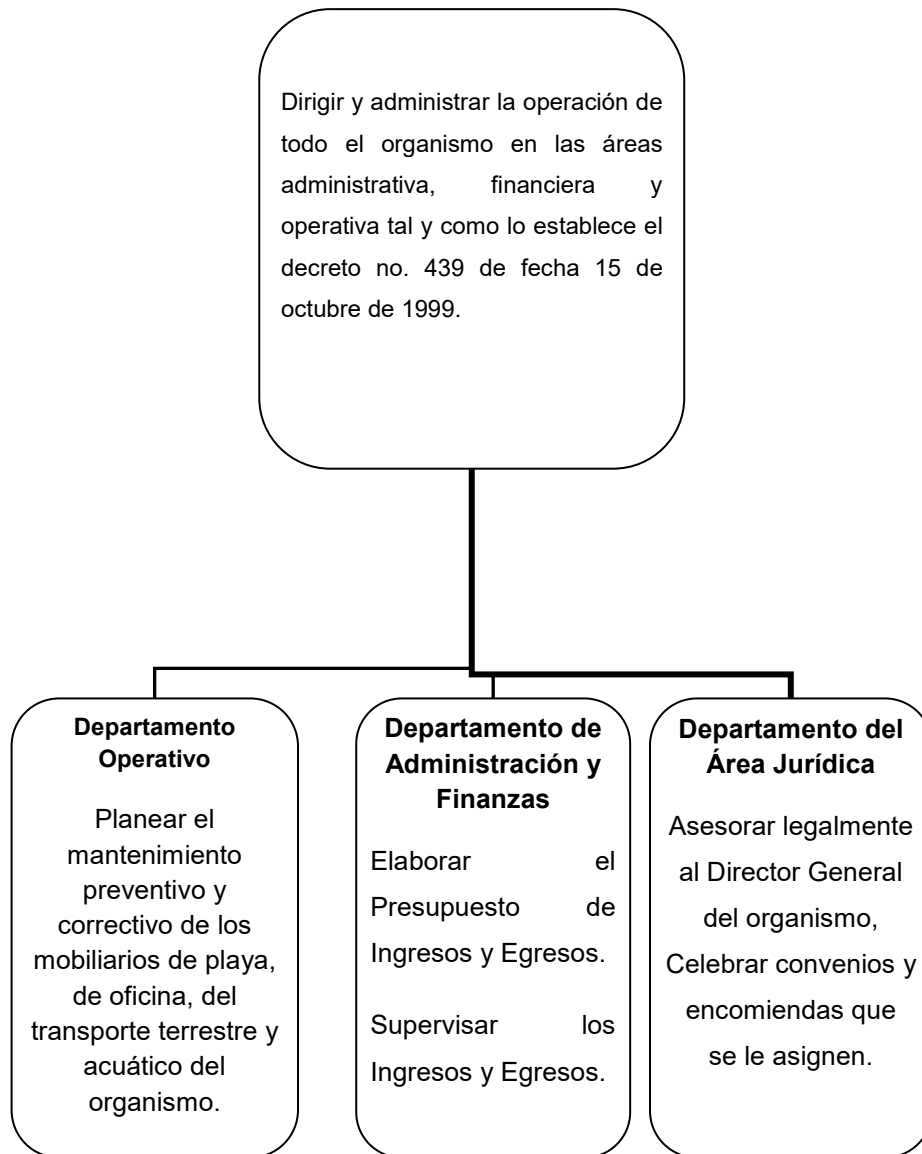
Dirigir y administrar la operación de todo el organismo en las áreas administrativa, financiera y operativa tal y como lo establece el decreto no. 439 de fecha 15 de octubre de 1999.

**Departamento Operativo**

Planear el mantenimiento preventivo y correctivo de los mobiliarios de playa, de oficina, del transporte terrestre y acuático del organismo.

**Departamento de Administración y Finanzas**

Elaborar el Presupuesto de Ingresos y Egresos.

Supervisar los Ingresos y Egresos.

**Departamento del Área Jurídica**

Asesorar legalmente al Director General del organismo, Celebrar convenios y encomiendas que se le asignen.